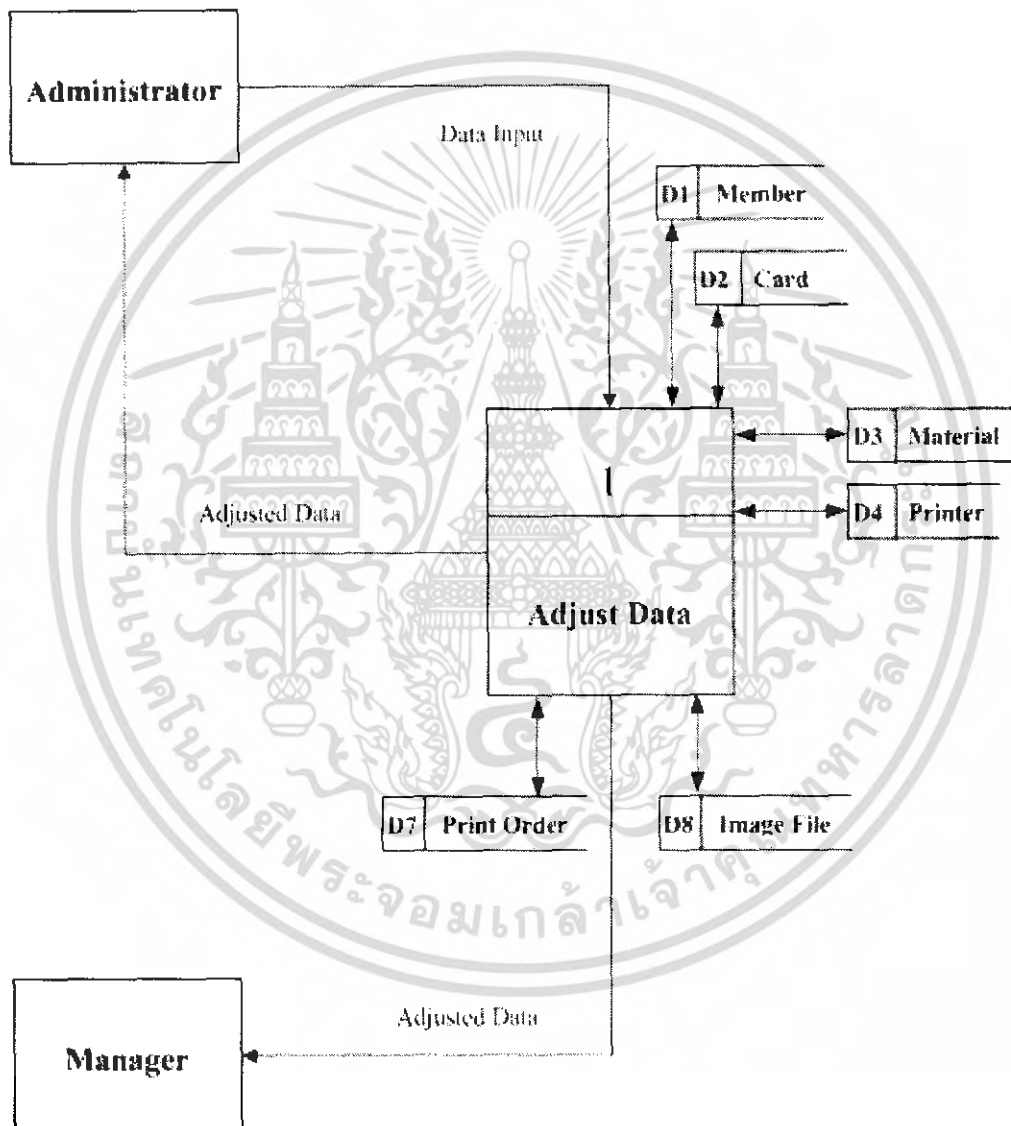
Administrator

Data Input

D1 Member

D2 Card

D3 Material

D4 Printer

1

Adjusted Data

Adjust Data

D7 Print Order

D8 Image File

มหาวิทยาลัยเทคโนโลยีพระจอมเกล้าเจ้าคุณทหารลาดกระบัง

Adjusted Data

Manager